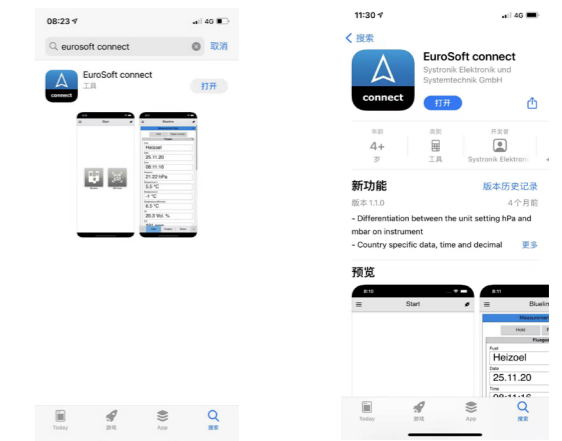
08:23 4G

eurosoft connect 取消

connect

EuroSoft connect
工具
打开

Start

Heizoel
25.11.20
08:11:16
31.20 hPa
5.5 °C
-1 °C
8.5 °C
20.3 Vol. %

Today 游戏 App 搜索

11:30 4G

搜索

connect

EuroSoft connect
Systronik Elektronik und Systemtechnik GmbH
打开

年龄 4+ 岁
类别 工具
开发者 Systronik Elektron

新功能 版本历史记录
版本 1.1.0 4个月前
- Differentiation between the unit setting hPa and mbar on instrument
- Country specific data, time and decimal 更多

预览

8:10 Start
8:10 Bluelin
Measuremen
Hold
Fluegas
Fuel
Heizoel
Date
25.11.20
Time

Today 游戏 App 搜索